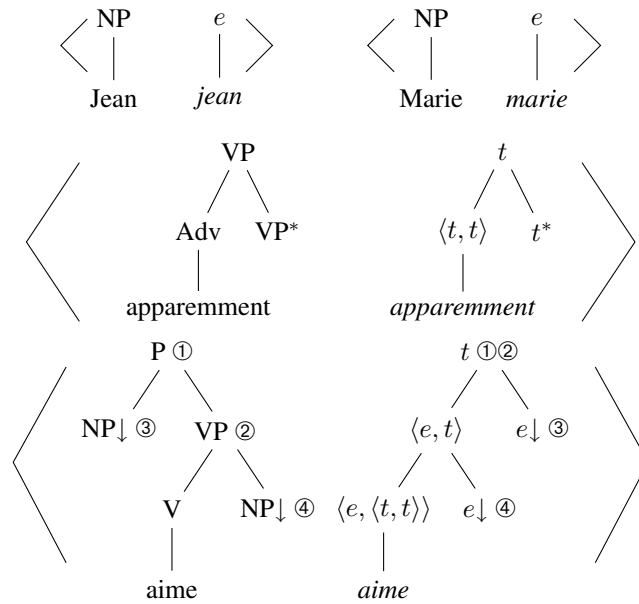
NP
Jean

$e$
*jean*

NP
Marie

$e$
*marie*

VP
Adv
apparemment
VP*

$t$
$\langle t, t\rangle$
*apparemment*
$t^*$

P ①
NP↓ ③
VP ②
V
aime
NP↓ ④

$t$ ①②
$\langle e, t\rangle$
$\langle e, \langle t, t\rangle\rangle$
*aime*
$e$↓ ④
$e$↓ ③